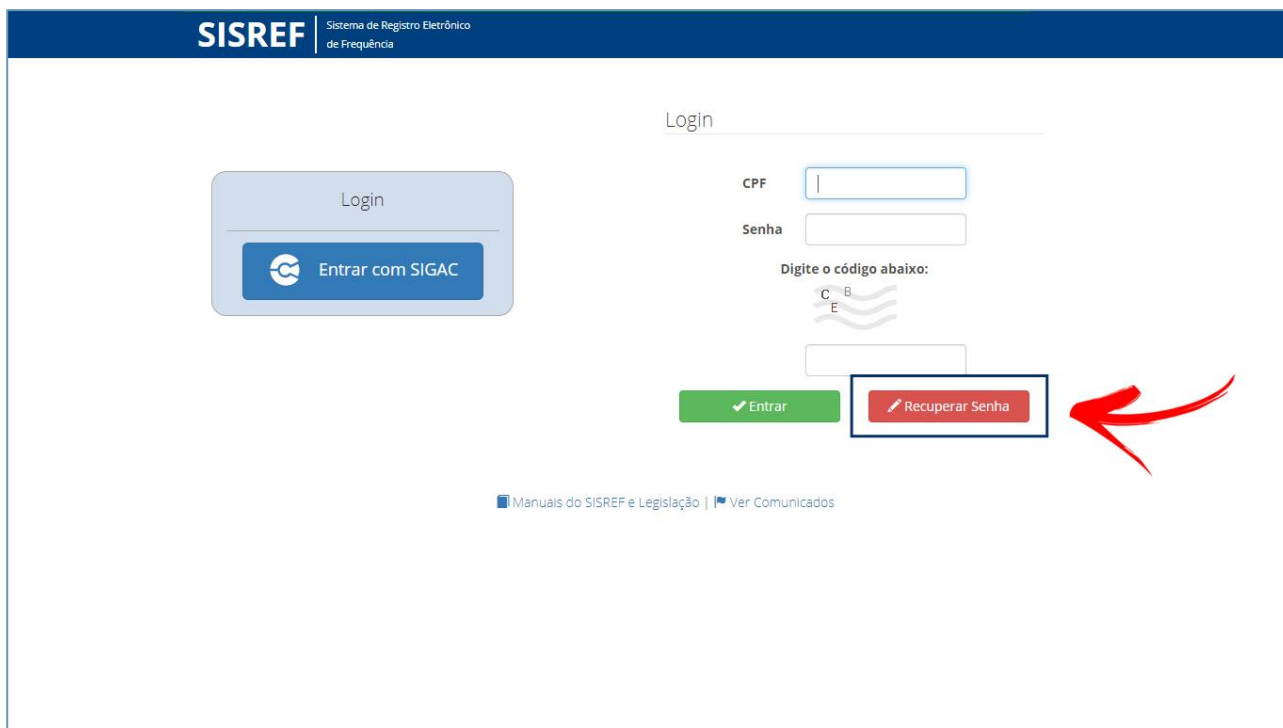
SISREF Sistema de Registro Eletrônico de Frequência

Login

Entrar com SIGAC

Login

CPF

Senha

Digite o código abaixo:

C B E

Entrar

Recuperar Senha

Manuais do SISREF e Legislação | Ver Comunicados